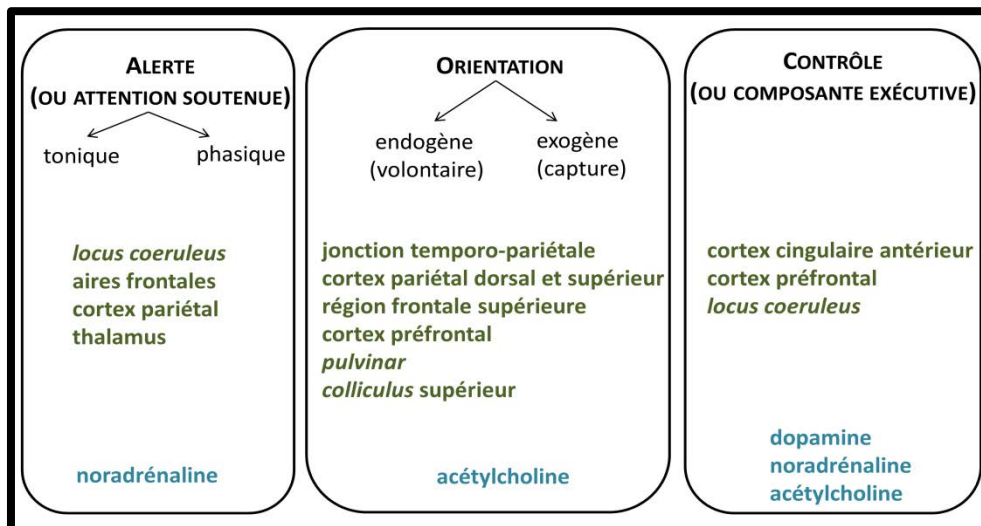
ALERTE
(OU ATTENTION SOUTENUE)

tonique phasique

locus coeruleus
aires frontales
cortex pariétal
thalamus

noradrénaline

ORIENTATION

endogène (volontaire) exogène (capture)

jonction temporo-pariétale
cortex pariétal dorsal et supérieur
région frontale supérieure
cortex préfrontal
pulvinar
colliculus supérieur

acétylcholine

CONTRÔLE
(OU COMPOSANTE EXÉCUTIVE)

cortex cingulaire antérieur
cortex préfrontal
locus coeruleus

dopamine
noradrénaline
acétylcholine